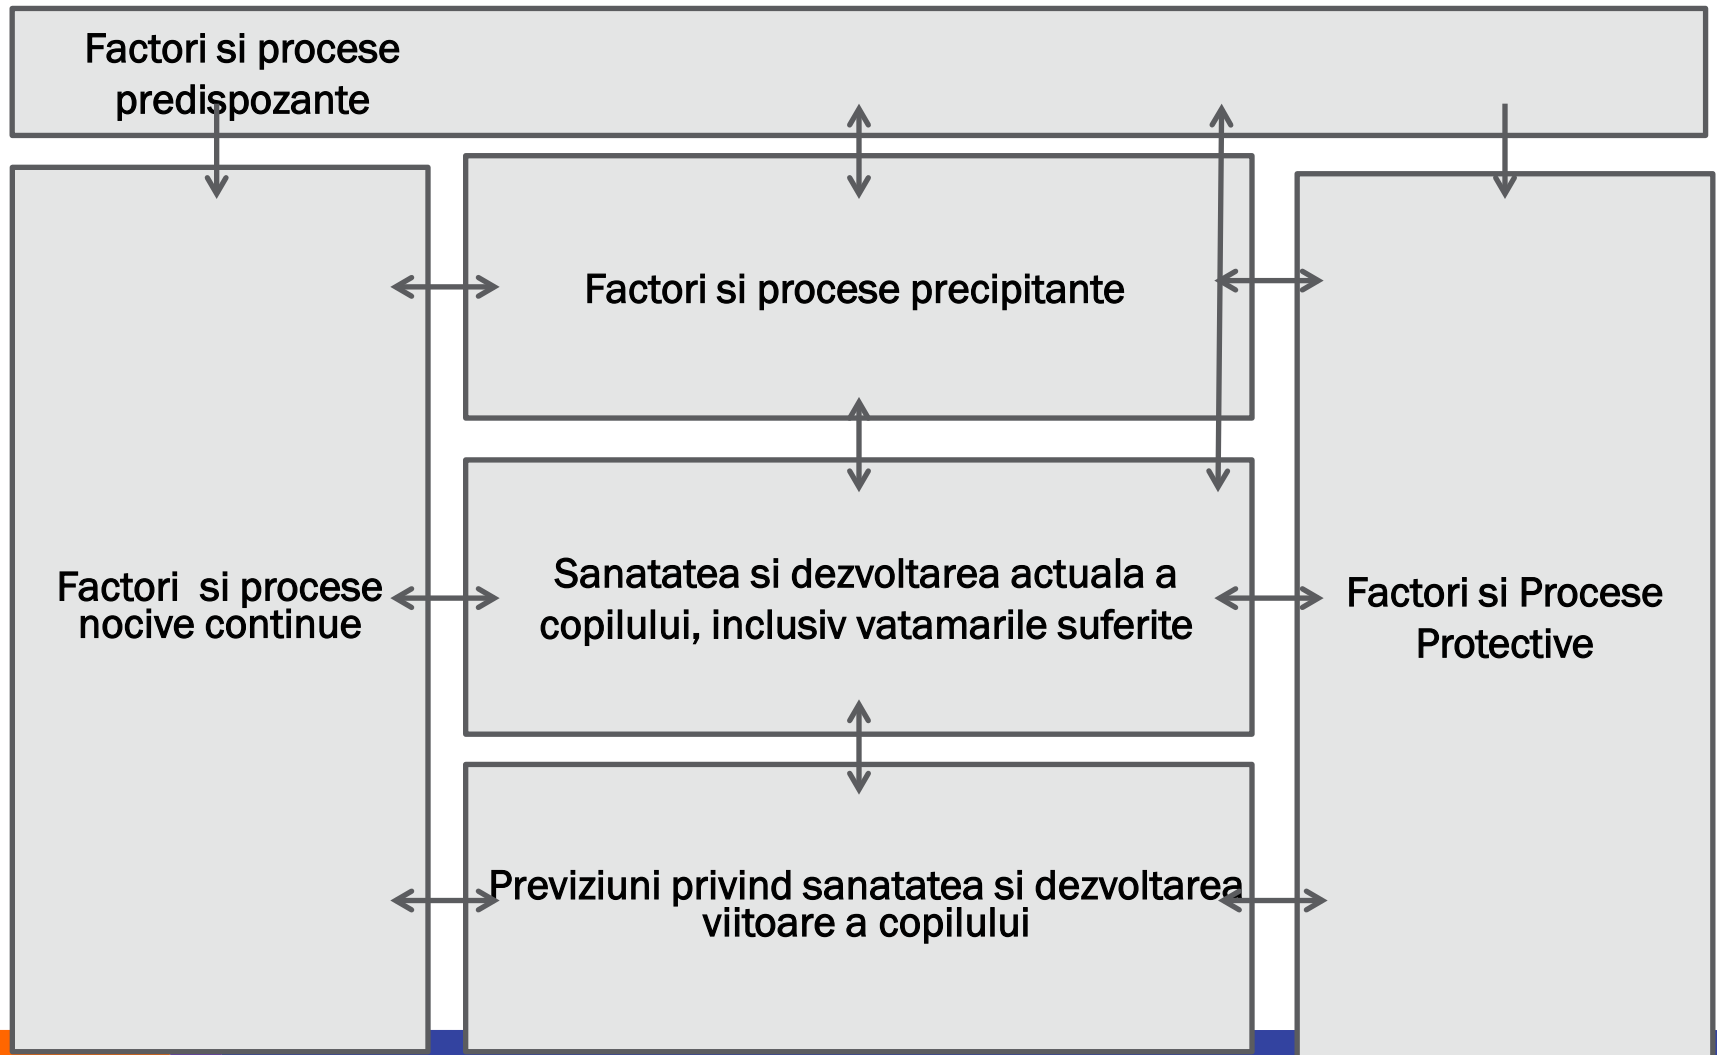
Factori si procese predispozante

Factori si procese precipitante

Factori  si procese nocive continue

Sanatatea si dezvoltarea actuala a copilului, inclusiv vatamarile suferite

Factori si Procese Protective

Previziuni privind sanatatea si dezvoltarea viitoare a copilului